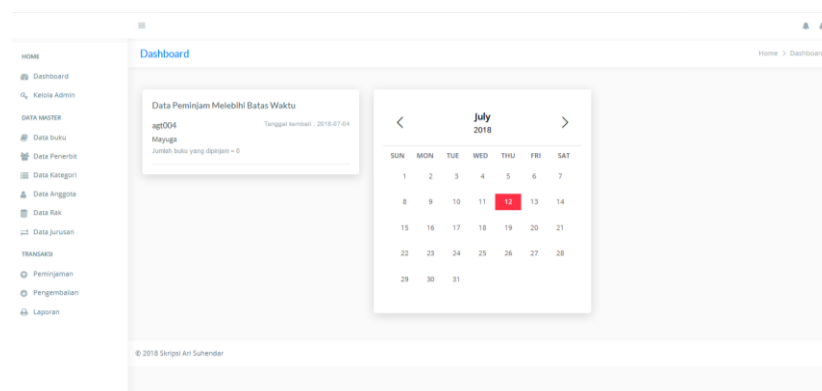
HOME
Dashboard
Kelola Admin
DATA MASTER
Data buku
Data Penerbit
Data Kategori
Data Anggota
Data Rak
Data Jurusan
TRANSAKSI
Peminjaman
Pengembalian
Laporan

Dashboard

Home > Dashboard

Data Peminjam Melebihi Batas Waktu

agt004
Tanggal kembali : 2018-07-04
Mayuga
Jumlah buku yang dipinjam = 0

<
July
2018
>

| SUN | MON | TUE | WED | THU | FRI | SAT |
|---|---|---|---|---|---|---|
| 1 | 2 | 3 | 4 | 5 | 6 | 7 |
| 8 | 9 | 10 | 11 | 12 | 13 | 14 |
| 15 | 16 | 17 | 18 | 19 | 20 | 21 |
| 22 | 23 | 24 | 25 | 26 | 27 | 28 |
| 29 | 30 | 31 | | | | |

© 2018 Skripsi Ari Suhendar